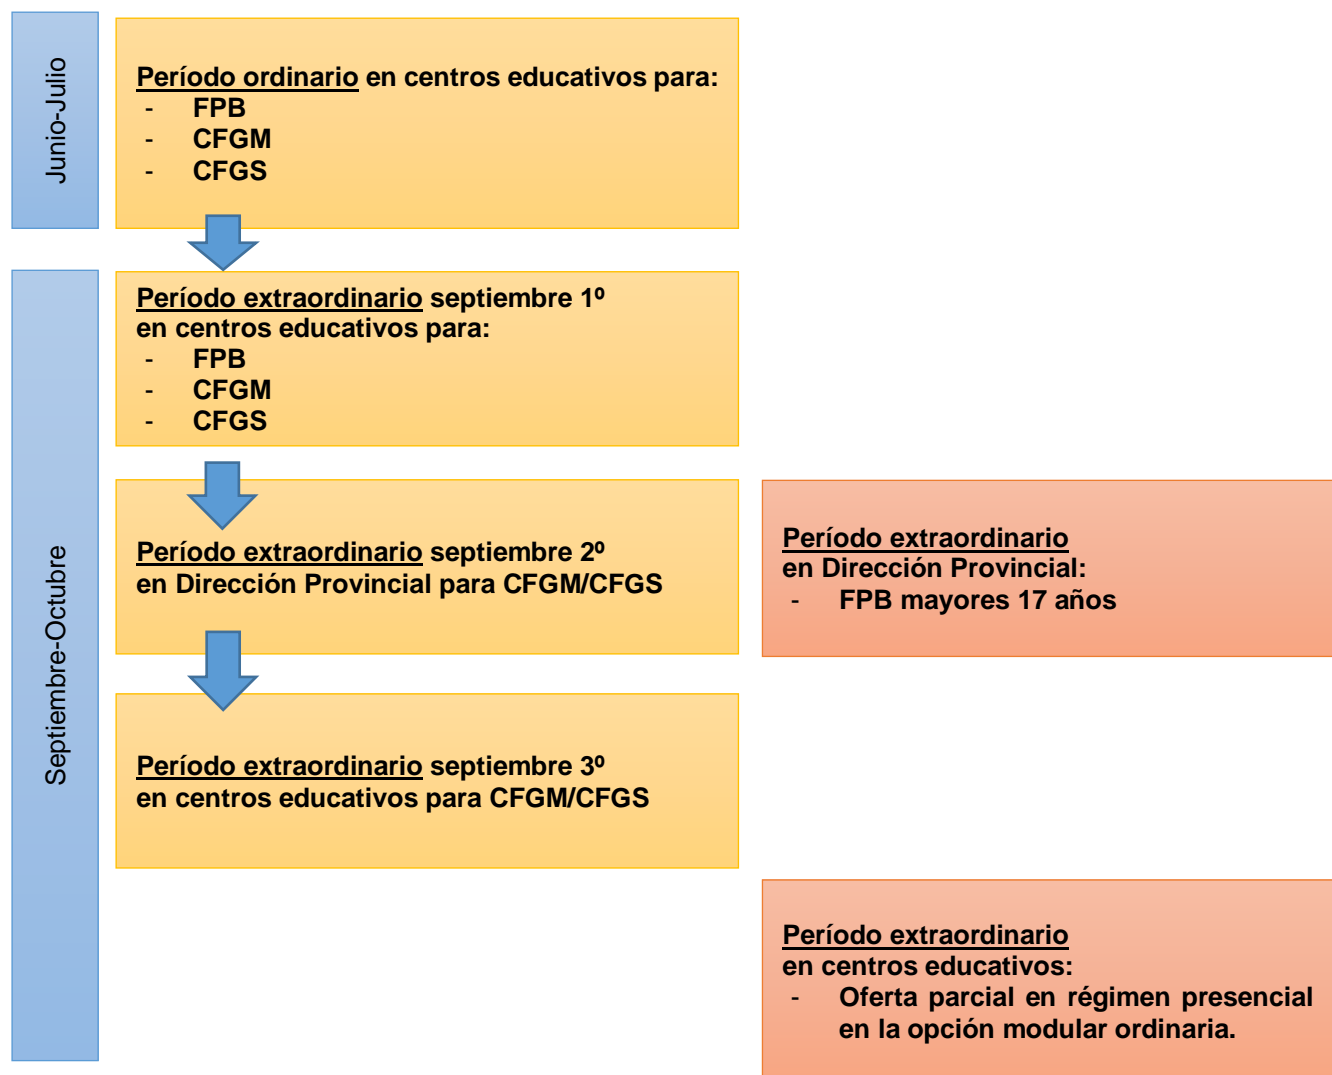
Junio-Julio

Período ordinario en centros educativos para:
- FPB
- CFGM
- CFGS

Septiembre-Octubre

Período extraordinario septiembre 1º en centros educativos para:
- FPB
- CFGM
- CFGS

Período extraordinario septiembre 2º en Dirección Provincial para CFGM/CFGS

Período extraordinario en Dirección Provincial:
- FPB mayores 17 años

Período extraordinario septiembre 3º en centros educativos para CFGM/CFGS

Período extraordinario en centros educativos:
- Oferta parcial en régimen presencial en la opción modular ordinaria.